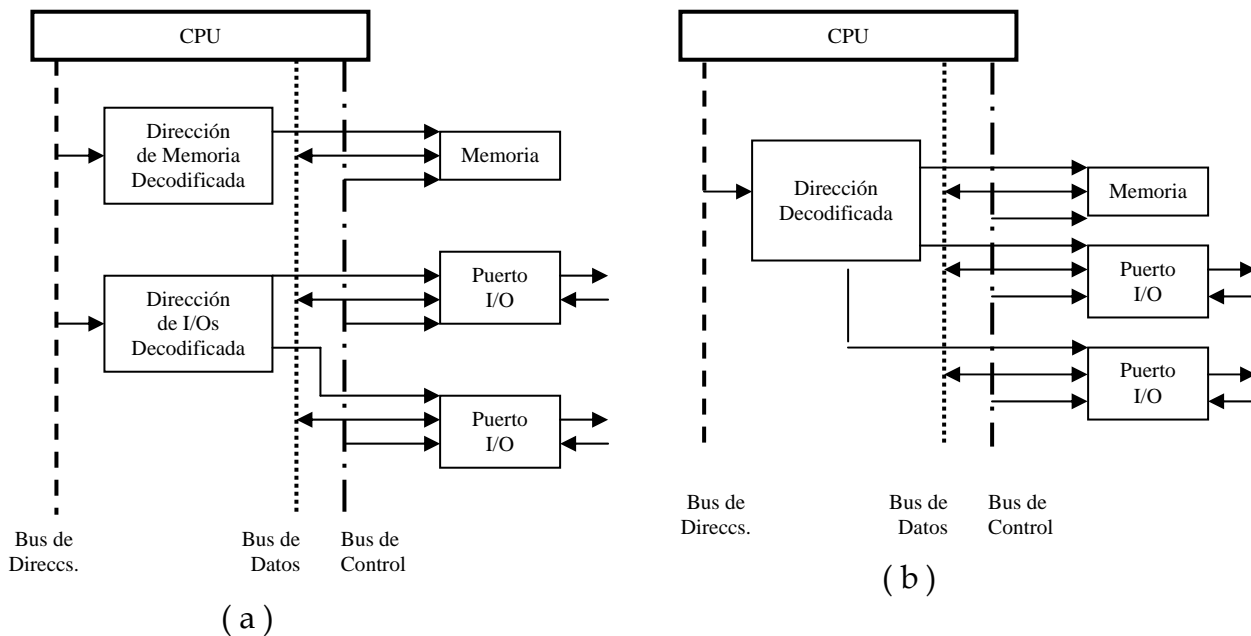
CPU

Dirección de Memoria Decodificada

Memoria

Dirección de I/Os Decodificada

Puerto I/O

Puerto I/O

Bus de Direccs.

Bus de Datos

Bus de Control

( a )

CPU

Dirección Decodificada

Memoria

Puerto I/O

Puerto I/O

Bus de Direccs.

Bus de Datos

Bus de Control

( b )